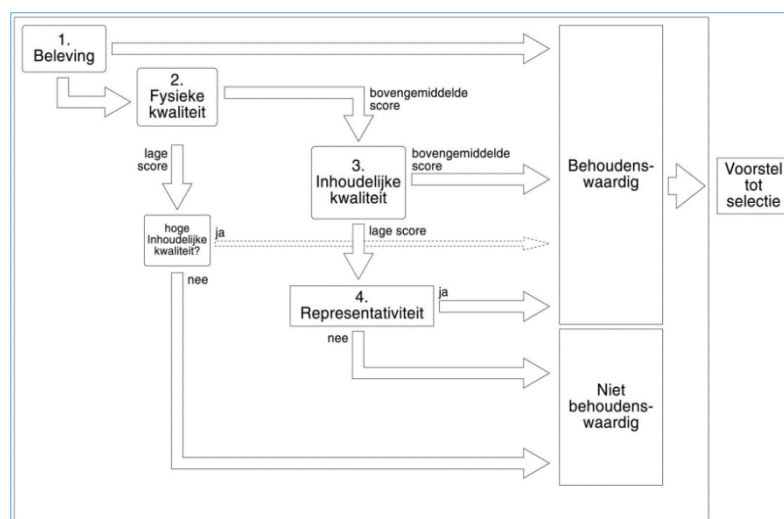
1. Beleving

2. Fysieke kwaliteit

bovengemiddelde score

lage score

3. Inhoudelijke kwaliteit

bovengemiddelde score

hoge Inhoudelijke kwaliteit?

ja

lage score

nee

4. Representativiteit

ja

nee

Behoudenswaardig

Niet behoudenswaardig

Voorstel tot selectie